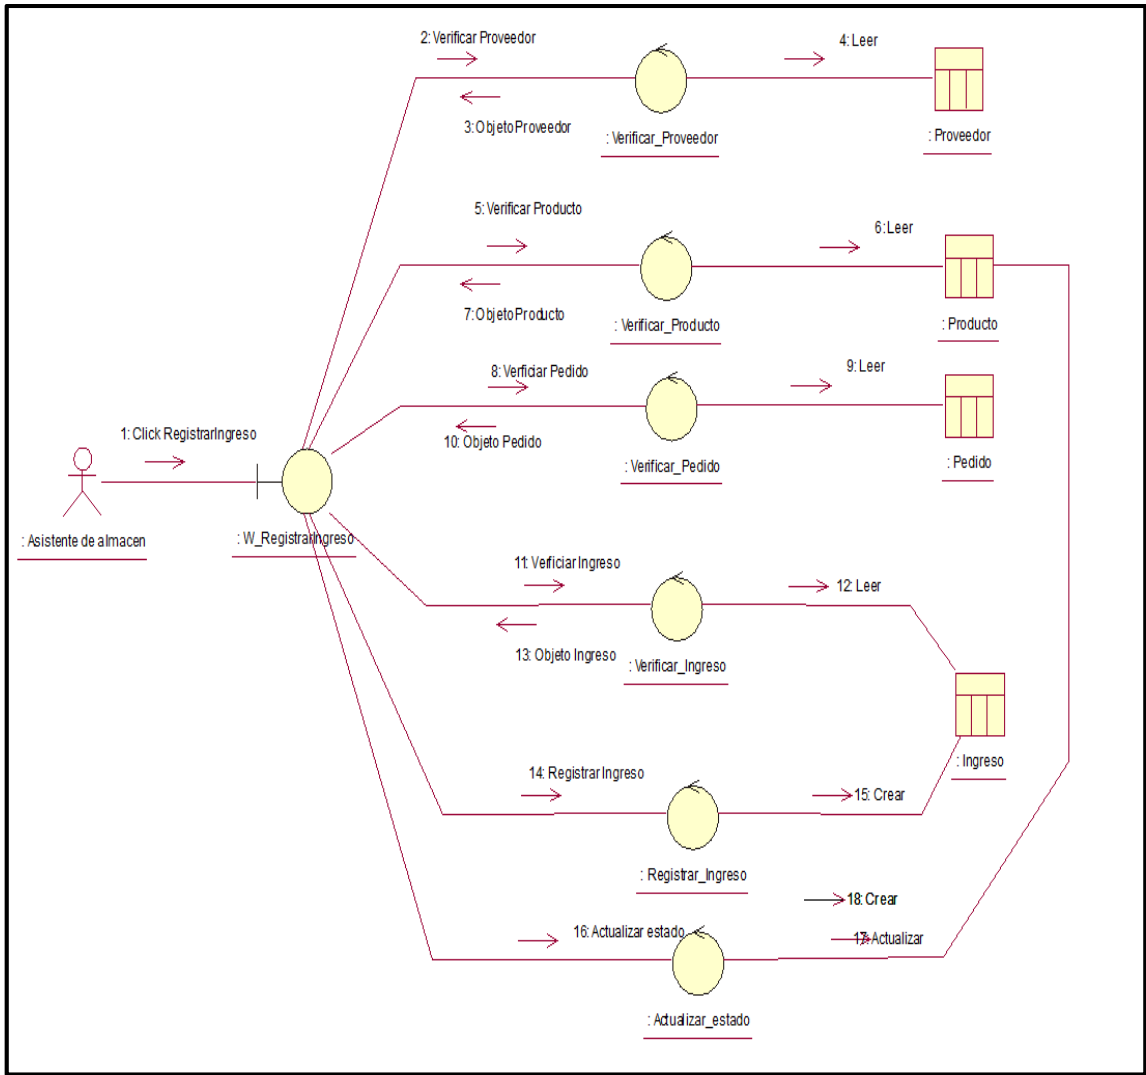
2: Verificar Proveedor

4: Leer

3: Objeto Proveedor

: Verificar_Proveedor

: Proveedor

5: Verificar Producto

6: Leer

7: Objeto Producto

: Verificar_Producto

: Producto

8: Verficiar Pedido

9: Leer

1: Click RegistrarIngreso

10: Objeto Pedido

: Verificar_Pedido

: Pedido

: Asistente de almacen

: W_RegistrarIngreso

11: Veficiar Ingreso

12: Leer

13: Objeto Ingreso

: Verificar_Ingreso

: Ingreso

14: Registrar Ingreso

15: Crear

: Registrar_Ingreso

18: Crear

16: Actualizar estado

17: Actualizar

: Actualizar_estado